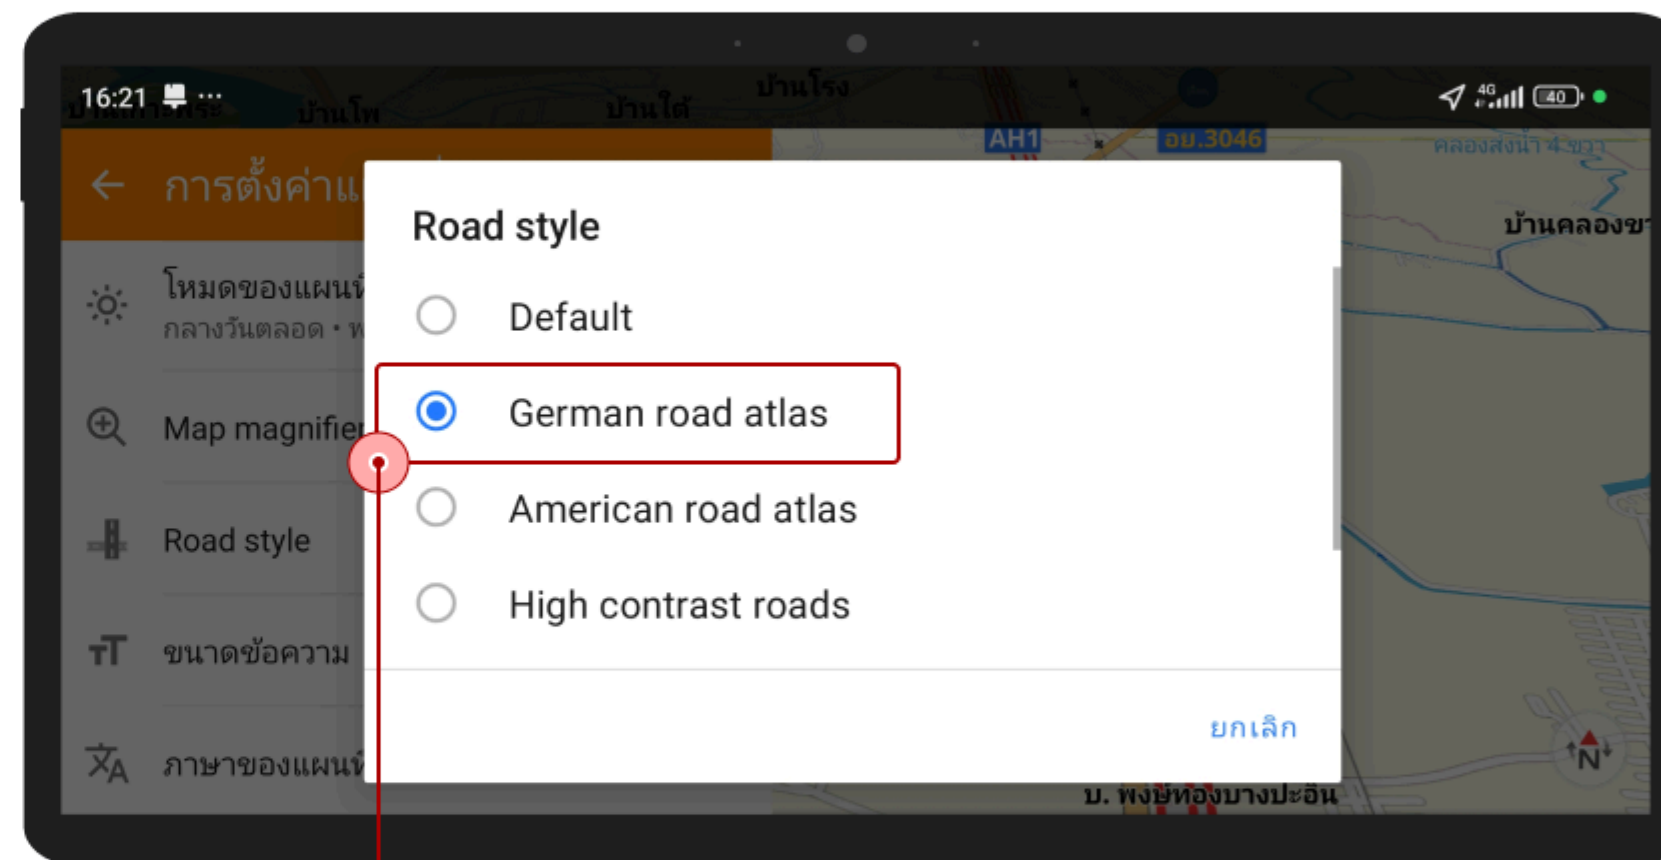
16:21 ···

บ้านโพ บ้านใต้ บ้านโรง AH1 อย.3046 คลองสงน้ำ 4 ขวา บ้านคลองข

การตั้งค่าแ

โหมดของแผนที่
กลางวันตลอด • ท

Map magnifie

Road style

ขนาดข้อความ

ภาษาของแผนที่

Road style

Default

German road atlas

American road atlas

High contrast roads

ยกเลิก

บ. พงษ์ทองบางปะอิน

N